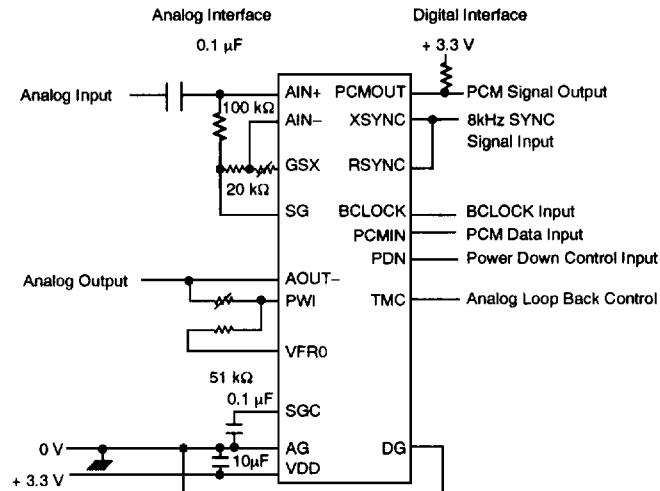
Analog Interface

Digital Interface

0.1 μF

+ 3.3 V

Analog Input

AIN+

PCMOUT

PCM Signal Output

100 kΩ

AIN–

XSYNC

8kHz SYNC Signal Input

GSX

RSYNC

20 kΩ

SG

BCLOCK

BCLOCK Input

PCMIN

PCM Data Input

PDN

Power Down Control Input

Analog Output

AOUT–

PWI

TMC

Analog Loop Back Control

VFR0

51 kΩ

0.1 μF

SGC

0 V

AG

DG

10μF

+ 3.3 V

VDD